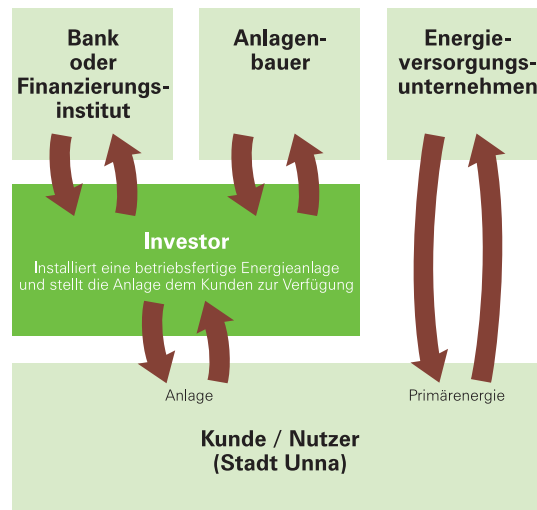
Bank oder Finanzierungsinstitut

Anlagenbauer

Energieversorgungsunternehmen

Investor

Installiert eine betriebsfertige Energieanlage und stellt die Anlage dem Kunden zur Verfügung

Anlage

Primärenergie

Kunde / Nutzer (Stadt Unna)